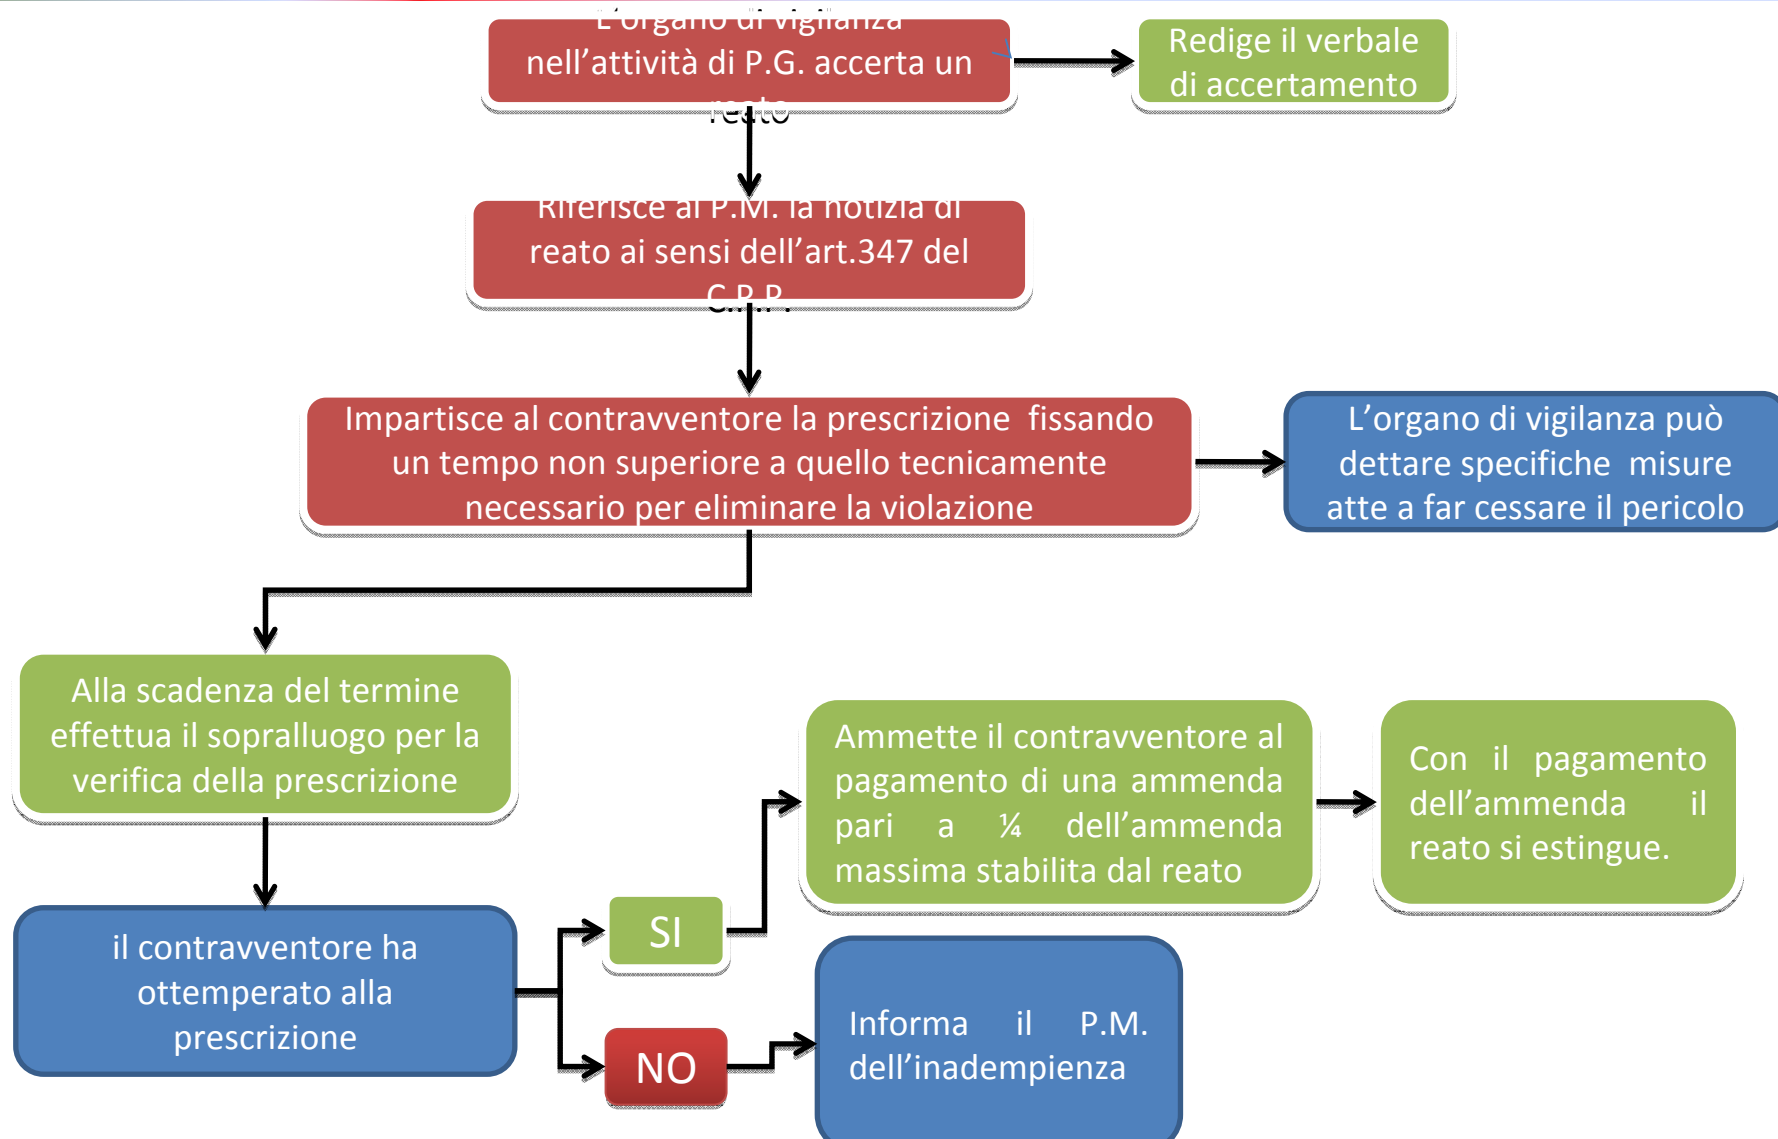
L'organo di vigilanza nell'attività di P.G. accerta un reato

Redige il verbale di accertamento

Riferisce al P.M. la notizia di reato ai sensi dell'art.347 del C.P.P.

Impartisce al contravventore la prescrizione fissando un tempo non superiore a quello tecnicamente necessario per eliminare la violazione

L'organo di vigilanza può dettare specifiche misure atte a far cessare il pericolo

Alla scadenza del termine effettua il sopralluogo per la verifica della prescrizione

il contravventore ha ottemperato alla prescrizione

SI

NO

Ammette il contravventore al pagamento di una ammenda pari a ¼ dell'ammenda massima stabilita dal reato

Con il pagamento dell'ammenda il reato si estingue.

Informa il P.M. dell'inadempienza